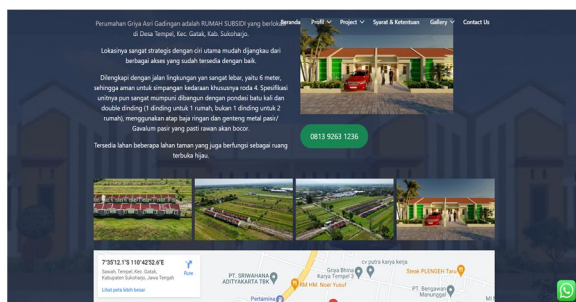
Perumahan Griya Asri Gadingan adalah RUMAH SUBSIDI yang berlokasi di Desa Tempel, Kec. Gatak, Kab. Sukoharjo.

Beranda Profil Project Syarat & Ketentuan Gallery Contact Us

Lokasinya sangat strategis dengan ciri utama mudah dijangkau dari berbagai akses yang sudah tersedia dengan baik.

Dilengkapi dengan jalan lingkungan yan sangat lebar, yaitu 6 meter, sehingga aman untuk simpangan kedaraan khususnya roda 4. Spesifikasi unitnya pun sangat mumpuni dibangun dengan pondasi batu kali dan double dinding (1 dinding untuk 1 rumah, bukan 1 dinding untuk 2 rumah), menggunakan atap baja ringan dan genteng metal pasir/ Gavalum pasir yang pasti rawan akan bocor.

Tersedia lahan beberapa lahan taman yang juga berfungsi sebagai ruang terbuka hijau.

0813 9263 1236

7°35'12.1"S 110°42'52.6"E
Sawah, Tempel, Kec. Gatak, Kabupaten Sukoharjo, Jawa Tengah
Rute
Lihat peta lebih besar

cv putra karya keja
Griya Bhinu Karya Tempel 3
Steak PLENGEH Tanu
PT. SRIWAHANA ADITYAKARTA TBK
Rd HM. Noer Yusuf
PT. Bengawan Manunggal
Pertamina